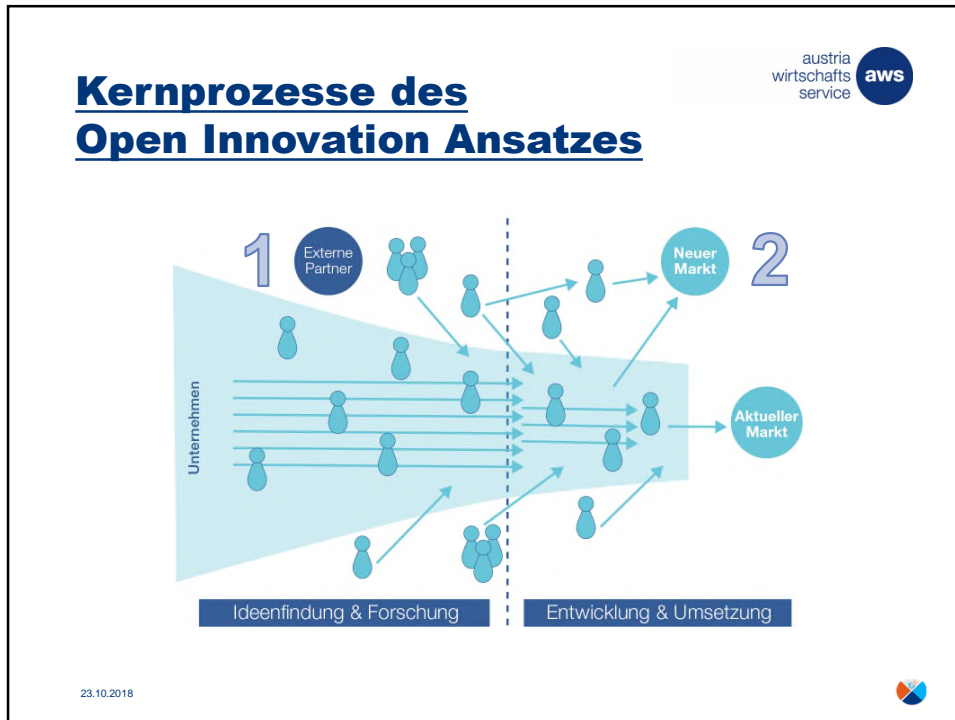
Kernprozesse des
Open Innovation Ansatzes

austria
wirtschafts
service
aws

1
Externe
Partner

Neuer
Markt
2

Unternehmen

Aktueller
Markt

Ideenfindung & Forschung
Entwicklung & Umsetzung

23.10.2018